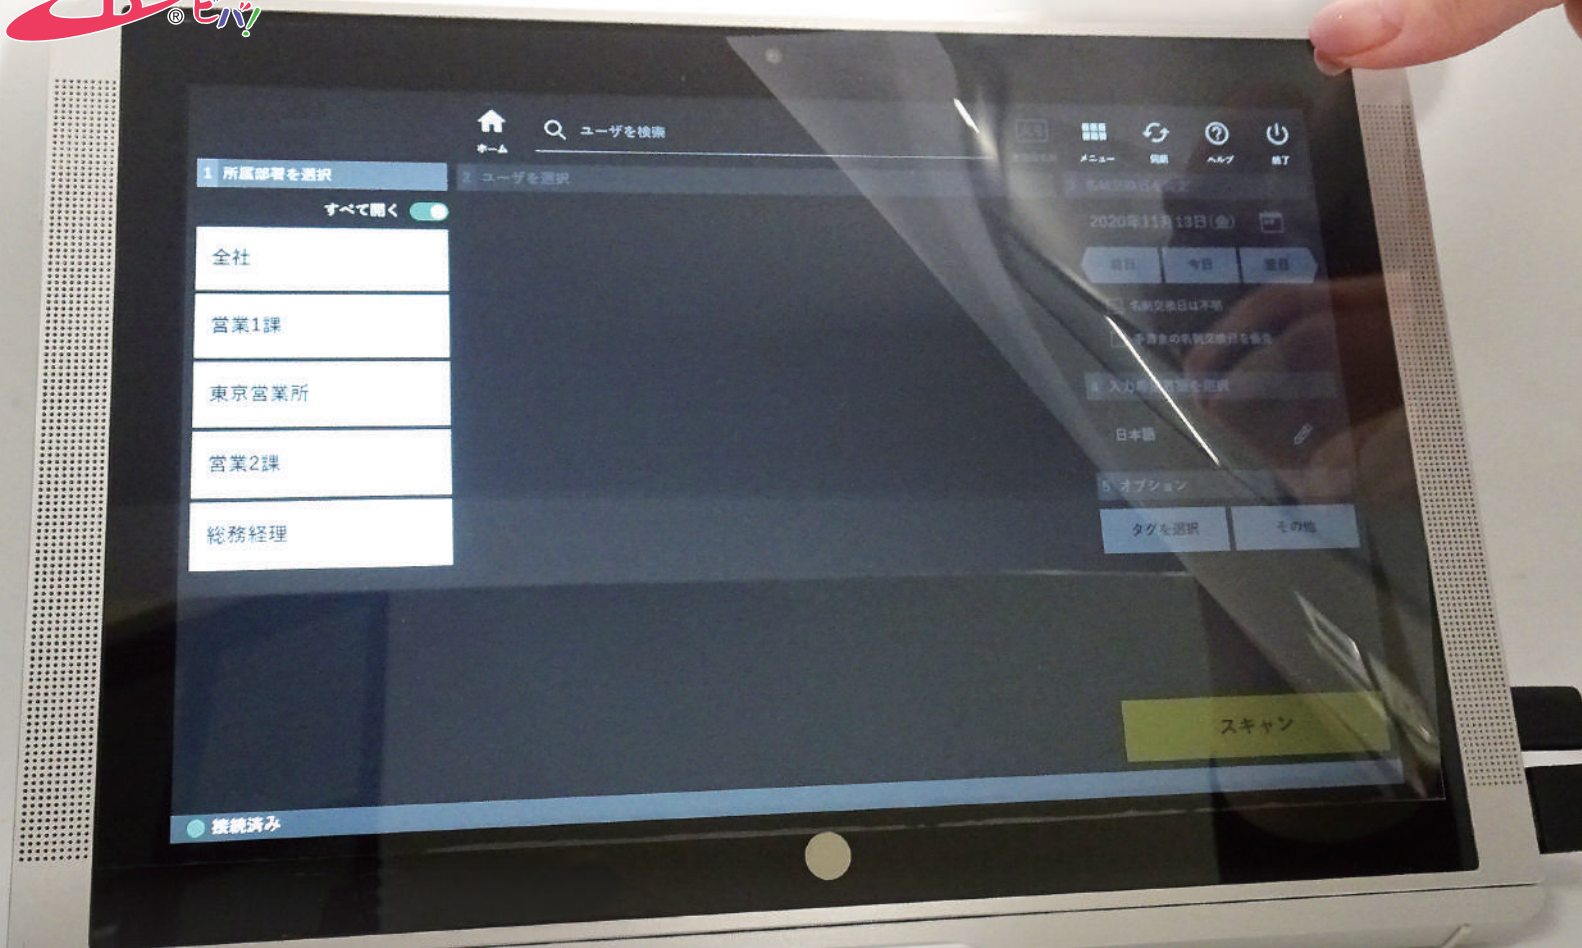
®ビバ!

ホーム
ユーザを検索
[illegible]
メニュー
同期
ヘルプ
終了

1 所属部署を選択
2 ユーザを選択
3 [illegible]

すべて開く

全社
営業1課
東京営業所
営業2課
総務経理

2020年11月13日(金)
昨日
今日
明日
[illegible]
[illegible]

4 入力言語を選択
日本語

5 オプション
タグを選択
その他

スキャン

接続済み